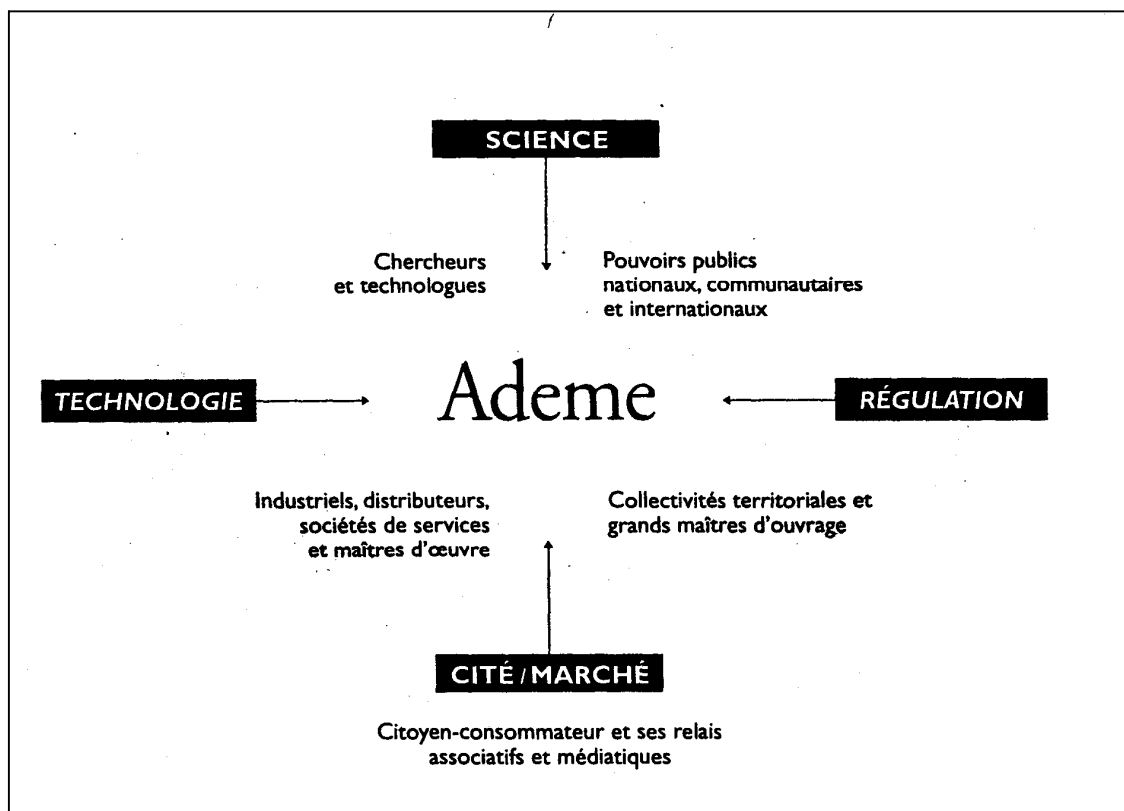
SCIENCE

Chercheurs et technologues

Pouvoirs publics nationaux, communautaires et internationaux

TECHNOLOGIE

Ademe

RÉGULATION

Industriels, distributeurs, sociétés de services et maîtres d'œuvre

Collectivités territoriales et grands maîtres d'ouvrage

CITÉ / MARCHÉ

Citoyen-consommateur et ses relais associatifs et médiatiques